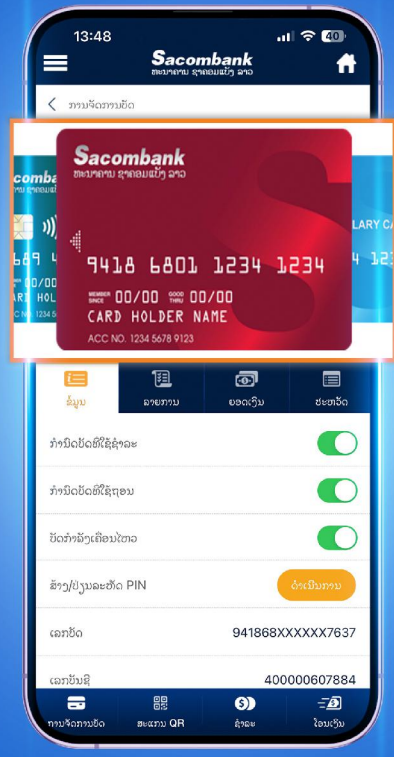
13:48

40

Sacombank
ທະນາຄານ ຊາຄອມແບັງ ລາວ

ການຈັດການບັດ

Sacombank
ທະນາຄານ ຊາຄອມແບັງ ລາວ

9418 6801 1234 1234

MEMBER SINCE 00/00 GOOD THRU 00/00

CARD HOLDER NAME

ACC NO. 1234 5678 9123

comba
ARY CA
649 4
00/00
RT HOL
125 567
4 12

ຂໍ້ມູນ
ລາຍການ
ຍອດເງິນ
ປະຫວັດ

ກຳນົດບັດທີ່ໃຊ້ຊຳລະ

ກຳນົດບັດທີ່ໃຊ້ຖອນ

ບັດກຳລັງເຄື່ອນໄຫວ

ສ້າງ/ປ່ຽນລະຫັດ PIN
ດຳເນີນການ

ເລກບັດ
941868XXXXXX7637

ເລກບັນຊີ
400000607884

ການຈັດການບັດ
ສະແກນ QR
ຊຳລະ
ໂອນເງິນ